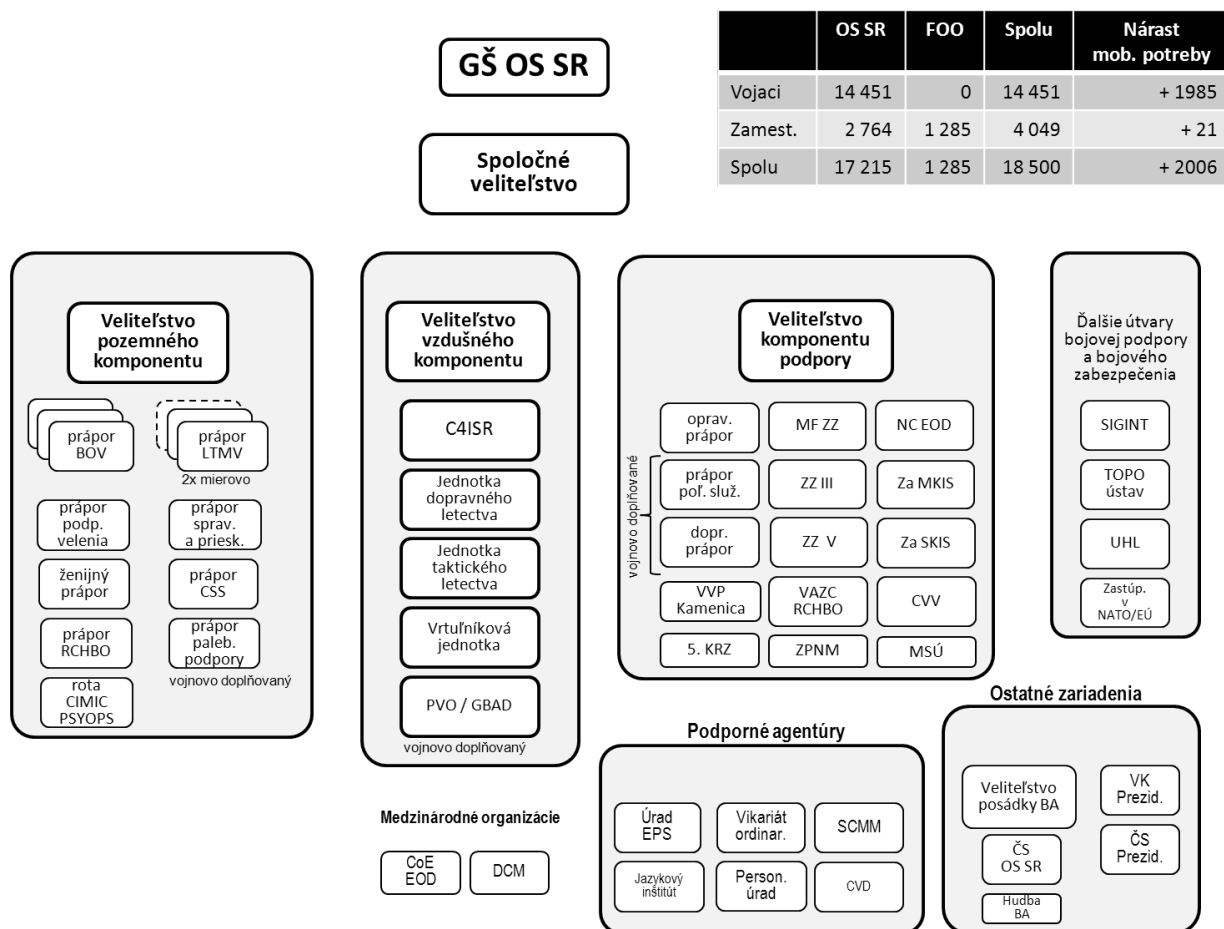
GŠ OS SR

| | OS SR | FOO | Spolu | Nárast mob. potreby |
|---|---|---|---|---|
| Vojaci | 14 451 | 0 | 14 451 | + 1985 |
| Zamest. | 2 764 | 1 285 | 4 049 | + 21 |
| Spolu | 17 215 | 1 285 | 18 500 | + 2006 |

Spoločné veliteľstvo

Veliteľstvo pozemného komponentu

prápor BOV

prápor LTMV

2x mierovo

prápor podp. velenia

prápor sprav. a priesk.

ženijný prápor

prápor CSS

prápor RCHBO

prápor paleb. podpory

vojnovo doplňovaný

rota CIMIC PSYOPS

Veliteľstvo vzdušného komponentu

C4ISR

Jednotka dopravného letectva

Jednotka taktického letectva

Vrtuľníková jednotka

PVO / GBAD

vojnovo doplňovaný

Veliteľstvo komponentu podpory

oprav. prápor

MF ZZ

NC EOD

vojnovo doplňované

prápor poľ. služ.

ZZ III

Za MKIS

dopr. prápor

ZZ V

Za SKIS

VVP Kamenica

VAZC RCHBO

CVV

5. KRZ

ZPNM

MSÚ

Ďalšie útvary bojovej podpory a bojového zabezpečenia

SIGINT

TOPO ústav

UHL

Zastúp. v NATO/EÚ

Ostatné zariadenia

Veliteľstvo posádky BA

VK Prezid.

ČS OS SR

ČS Prezid.

Hudba BA

Podporné agentúry

Úrad EPS

Vikariát ordinar.

SCMM

Jazykový inštitút

Person. úrad

CVD

Medzinárodné organizácie

CoE EOD

DCM